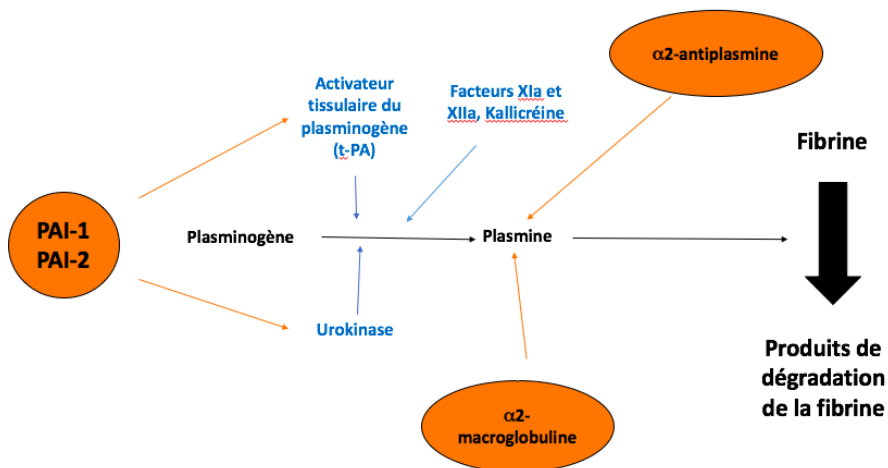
Activateur tissulaire du plasminogène (t-PA)

Facteurs XIa et XIIa, Kallicréine

$\alpha$2-antiplasmine

Fibrine

PAI-1
PAI-2

Plasminogène

Plasmine

Urokinase

Produits de dégradation de la fibrine

$\alpha$2-macroglobuline